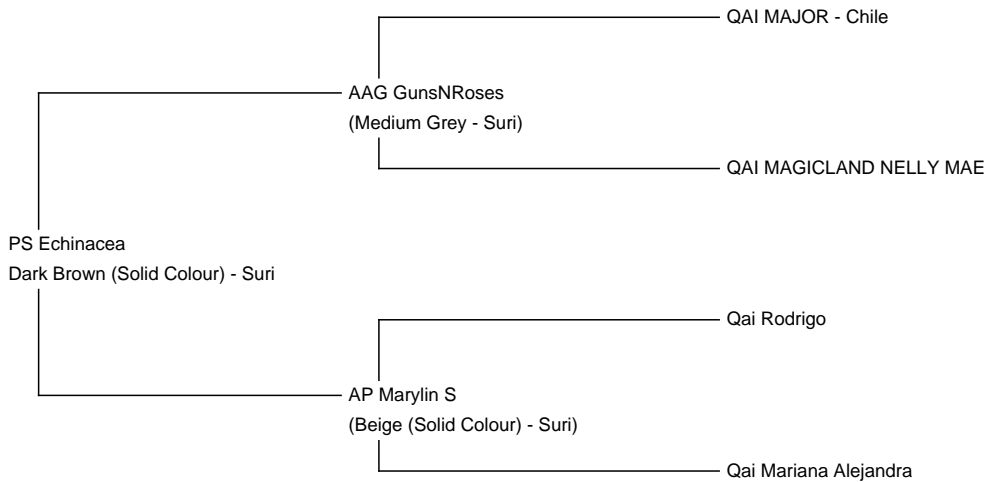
QAI MAJOR - Chile

AAG GunsNRoses
(Medium Grey - Suri)

QAI MAGICLAND NELLY MAE

PS Echinacea
Dark Brown (Solid Colour) - Suri

Qai Rodrigo

AP Marylin S
(Beige (Solid Colour) - Suri)

Qai Mariana Alejandra